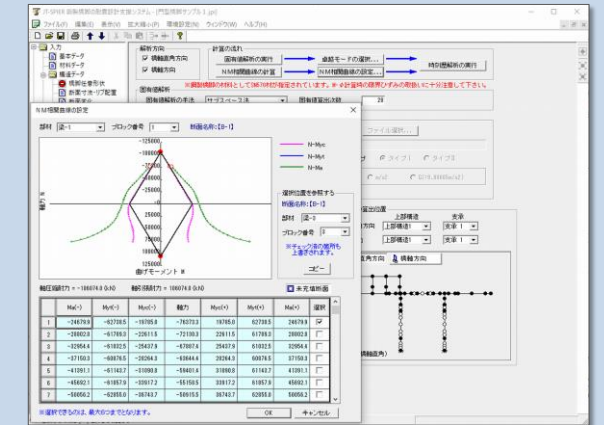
UC-1 SPIRE 震動時動的耐震設計支援システム - [門型橋脚サンプル1.jpp]

ファイル(F)　編集(E)　表示(V)　拡大縮小(P)　環境設定(N)　ウィンドウ(W)　ヘルプ(H)

入力
基本データ
材料データ
構造データ
横断位置形状
断面寸法・リブ配置
断面要素

解析方向
橋軸直角方向
橋軸方向

計算の流れ
固有値解析の実行
N-M相関曲線の計算
卓越モードの選択...
N-M相関曲線の設定...
時刻歴解析の実行

※鋼製橋脚の材料として[M-Φ]が指定されています。M-Φ計算時の隣界ひずみの取扱いに十分注意して下さい。

固有値解析
固有値解析の手法　サブスペース法　固有値算出次数　20

N-M相関曲線の設定

部材 梁-1　ブロック番号 1　断面名称:【B-1】

-125000.
-100000.
-75000.
-50000.
-25000.
0.
25000.
50000.
75000.
100000.
125000.

軸力 N

曲げモーメント M

N-Myc
N-Myt
N-Mu

選択位置を参照する
断面名称:【B-1】
部材 梁-0
ブロック番号 0
※チェック済の箇所も上書きされます。
コピー

軸圧縮耐力 = -106074.8 (kN)　軸引張耐力 = 106074.8 (kN)　未充填断面

| | Mu(-) | My(-) | Myc(-) | 軸力 | Myc(+) | My(+) | Mu(+) | 選択 |
|---|---|---|---|---|---|---|---|---|
| 1 | -24679.9 | -62739.5 | -19705.8 | -76373.3 | 19705.8 | 62739.5 | 24679.9 | ☑ |
| 2 | -28802.8 | -61769.3 | -22611.5 | -72130.3 | 22611.5 | 61769.3 | 28802.8 | ☐ |
| 3 | -32954.4 | -61032.5 | -25437.9 | -67887.6 | 25437.9 | 61032.5 | 32954.4 | ☐ |
| 4 | -37150.3 | -60876.5 | -28264.3 | -63644.4 | 28264.3 | 60876.5 | 37150.3 | ☐ |
| 5 | -41391.1 | -61143.7 | -31090.8 | -59401.4 | 31090.8 | 61143.7 | 41391.1 | ☐ |
| 6 | -45692.1 | -61857.9 | -33917.2 | -55158.5 | 33917.2 | 61857.9 | 45692.1 | ☐ |
| 7 | -50056.2 | -62858.0 | -36743.7 | -50915.5 | 36743.7 | 62858.0 | 50056.2 | ☐ |

※選択できるのは、最大6つまでとなります。

OK　キャンセル

ファイル選択...
タイプI　タイプII
置出位置
上部構造　支承
上部構造1　支承 1
上部構造1　支承 1
直角方向　橋軸方向